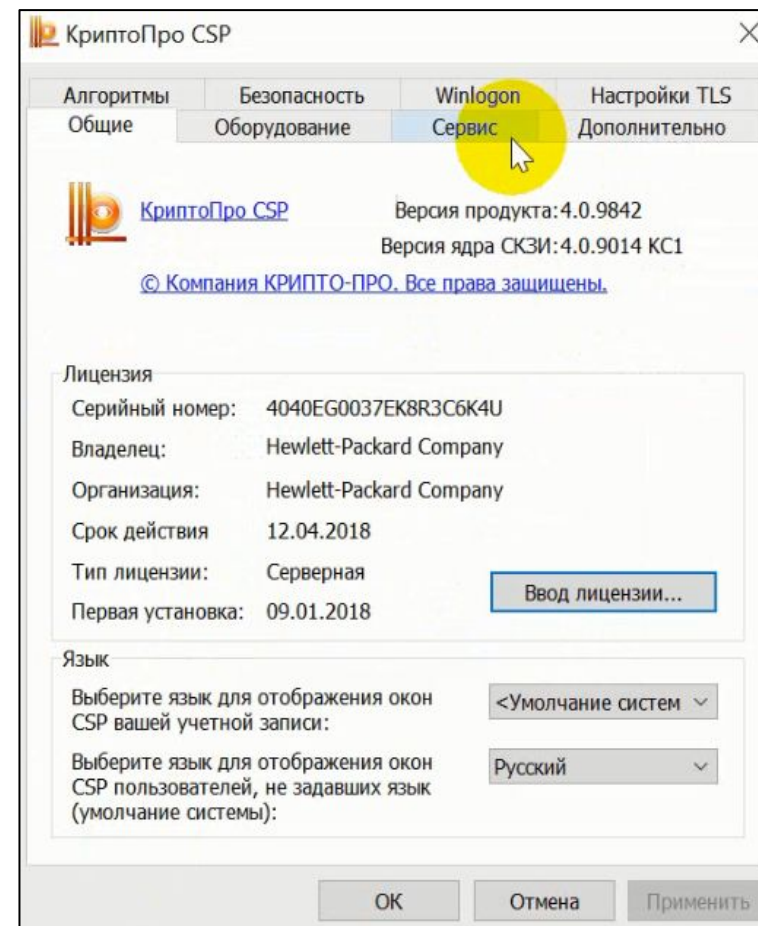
КриптоПро CSP

Алгоритмы | Безопасность | Winlogon | Настройки TLS
Общие | Оборудование | Сервис | Дополнительно

КриптоПро CSP

Версия продукта: 4.0.9842
Версия ядра СКЗИ: 4.0.9014 КС1

© Компания КРИПТО-ПРО. Все права защищены.

Лицензия
Серийный номер: 4040EG0037EK8R3C6K4U
Владелец: Hewlett-Packard Company
Организация: Hewlett-Packard Company
Срок действия 12.04.2018
Тип лицензии: Серверная
Первая установка: 09.01.2018

Ввод лицензии...

Язык
Выберите язык для отображения окон CSP вашей учетной записи:
<Умолчание систем
Выберите язык для отображения окон CSP пользователей, не задавших язык (умолчание системы):
Русский

OK
Отмена
Применить